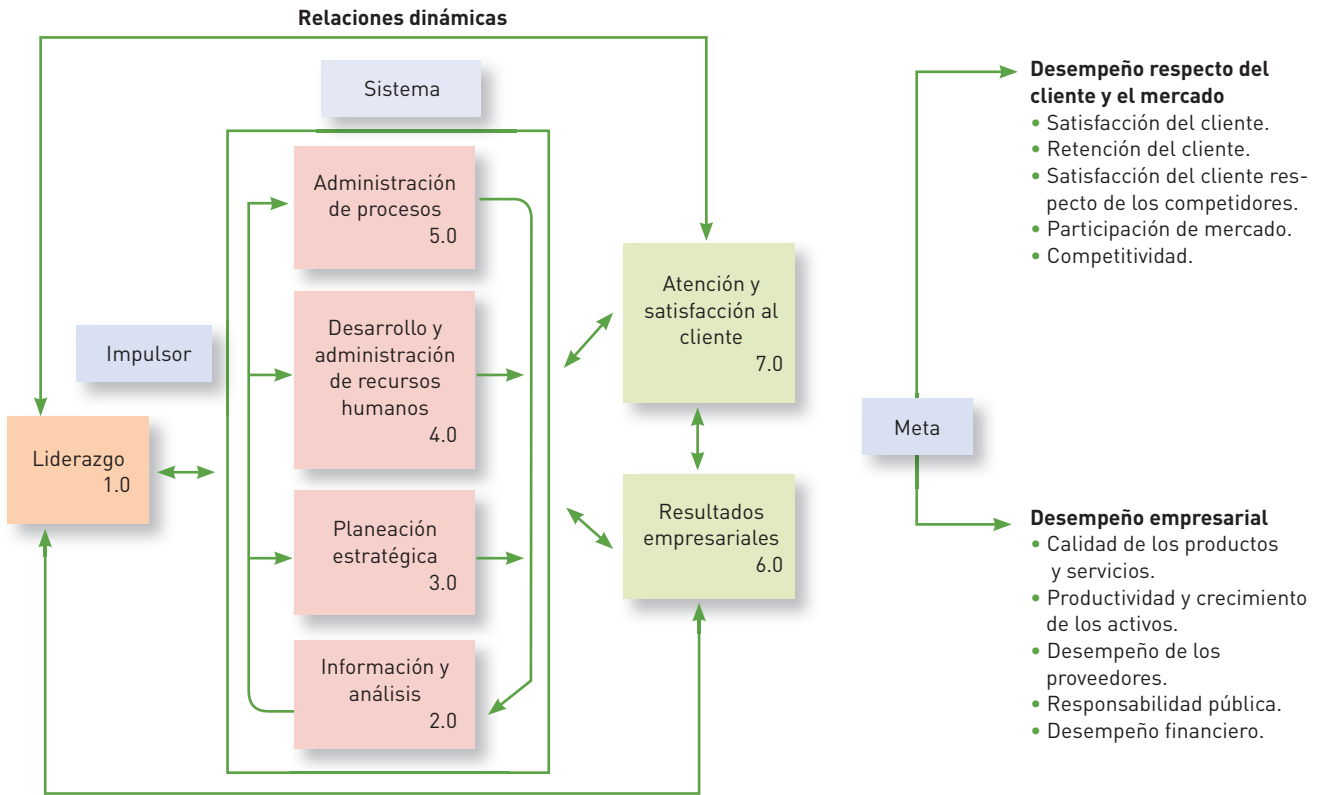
Relaciones dinámicas

Sistema

Administración de procesos
5.0

Desarrollo y administración de recursos humanos
4.0

Planeación estratégica
3.0

Información y análisis
2.0

Impulsor

Liderazgo
1.0

Atención y satisfacción al cliente
7.0

Resultados empresariales
6.0

Meta

Desempeño respecto del cliente y el mercado
• Satisfacción del cliente.
• Retención del cliente.
• Satisfacción del cliente respecto de los competidores.
• Participación de mercado.
• Competitividad.

Desempeño empresarial
• Calidad de los productos y servicios.
• Productividad y crecimiento de los activos.
• Desempeño de los proveedores.
• Responsabilidad pública.
• Desempeño financiero.